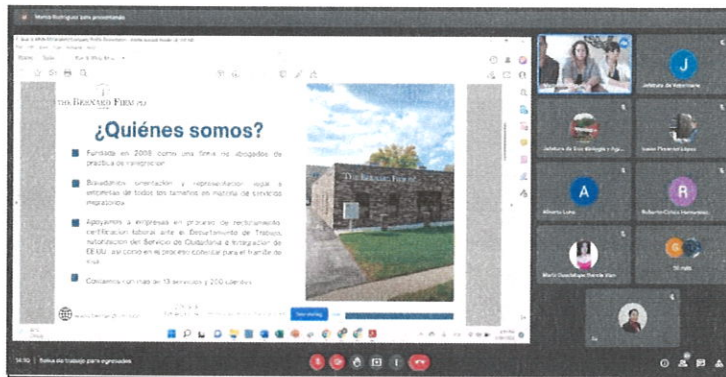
Maria Rodriguez está presentando

THE BERNARD FIRM

¿Quiénes somos?

Fundada en 2008 como una firma de abogados de práctica de inmigración.

Brindamos orientación y representación legal a empresas de todos los tamaños en materia de servicios migratorios.

Apoyamos a empresas en proceso de reclutamiento, certificación laboral ante el Departamento de Trabajo, autorización del Servicio de Ciudadanía e Inmigración de EEUU, así como en el proceso consular para el trámite de visa.

Contamos con más de 13 servicios y 200 clientes.

THE BERNARD FIRM

Jefatura de Internacion

J

Jefatura de Bolsa de Trabajo y Egr...

Juan Chavez López

A

Alberto Luna

R

Roberto Cruz Hernández

María Guadalupe Durán Ríos

10 más

Tú

14:50 | Bolsa de trabajo para egresados